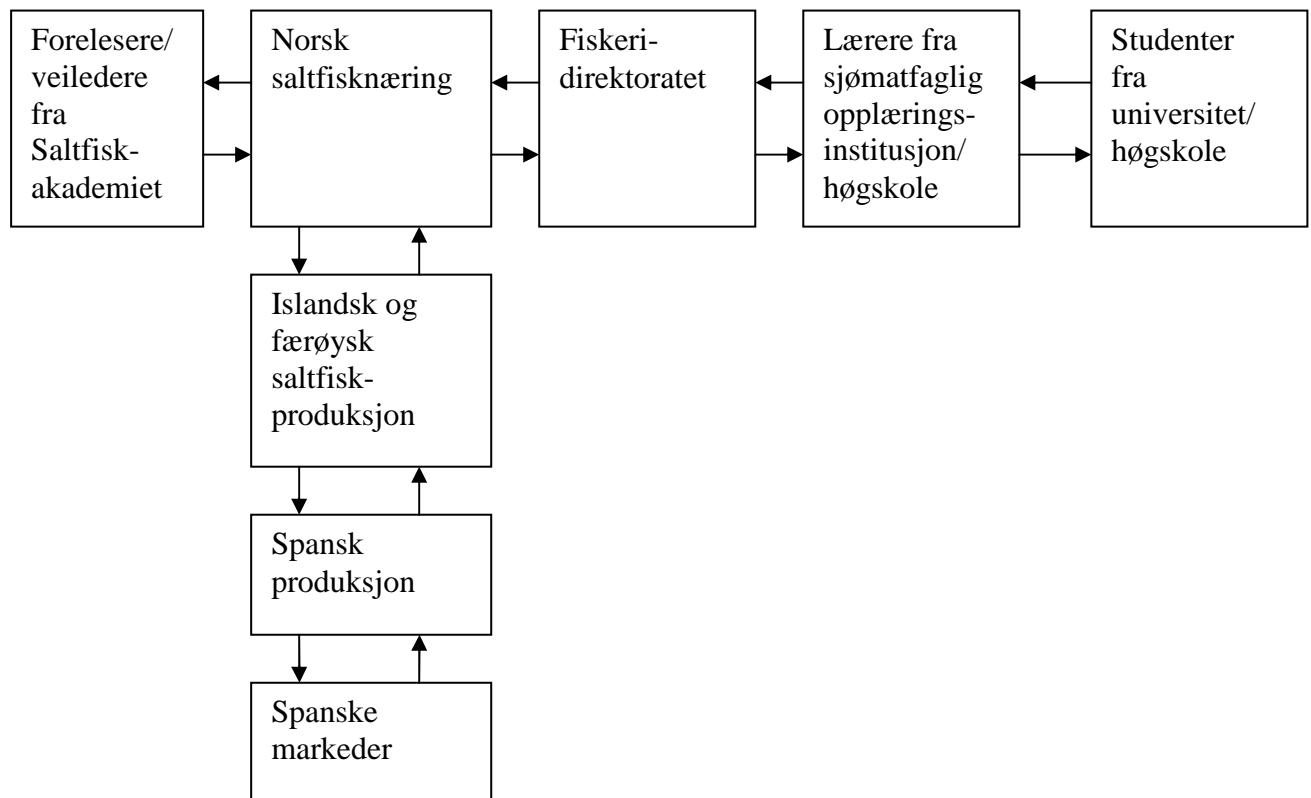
Forelesere/ veiledere fra Saltfisk-akademiet

Norsk saltfisknæring

Fiskeri-direktoratet

Lærere fra sjømatfaglig opplærings-institusjon/ høgskole

Studenter fra universitet/ høgskole

Islandsk og færøysk saltfisk-produksjon

Spansk produksjon

Spanske markeder